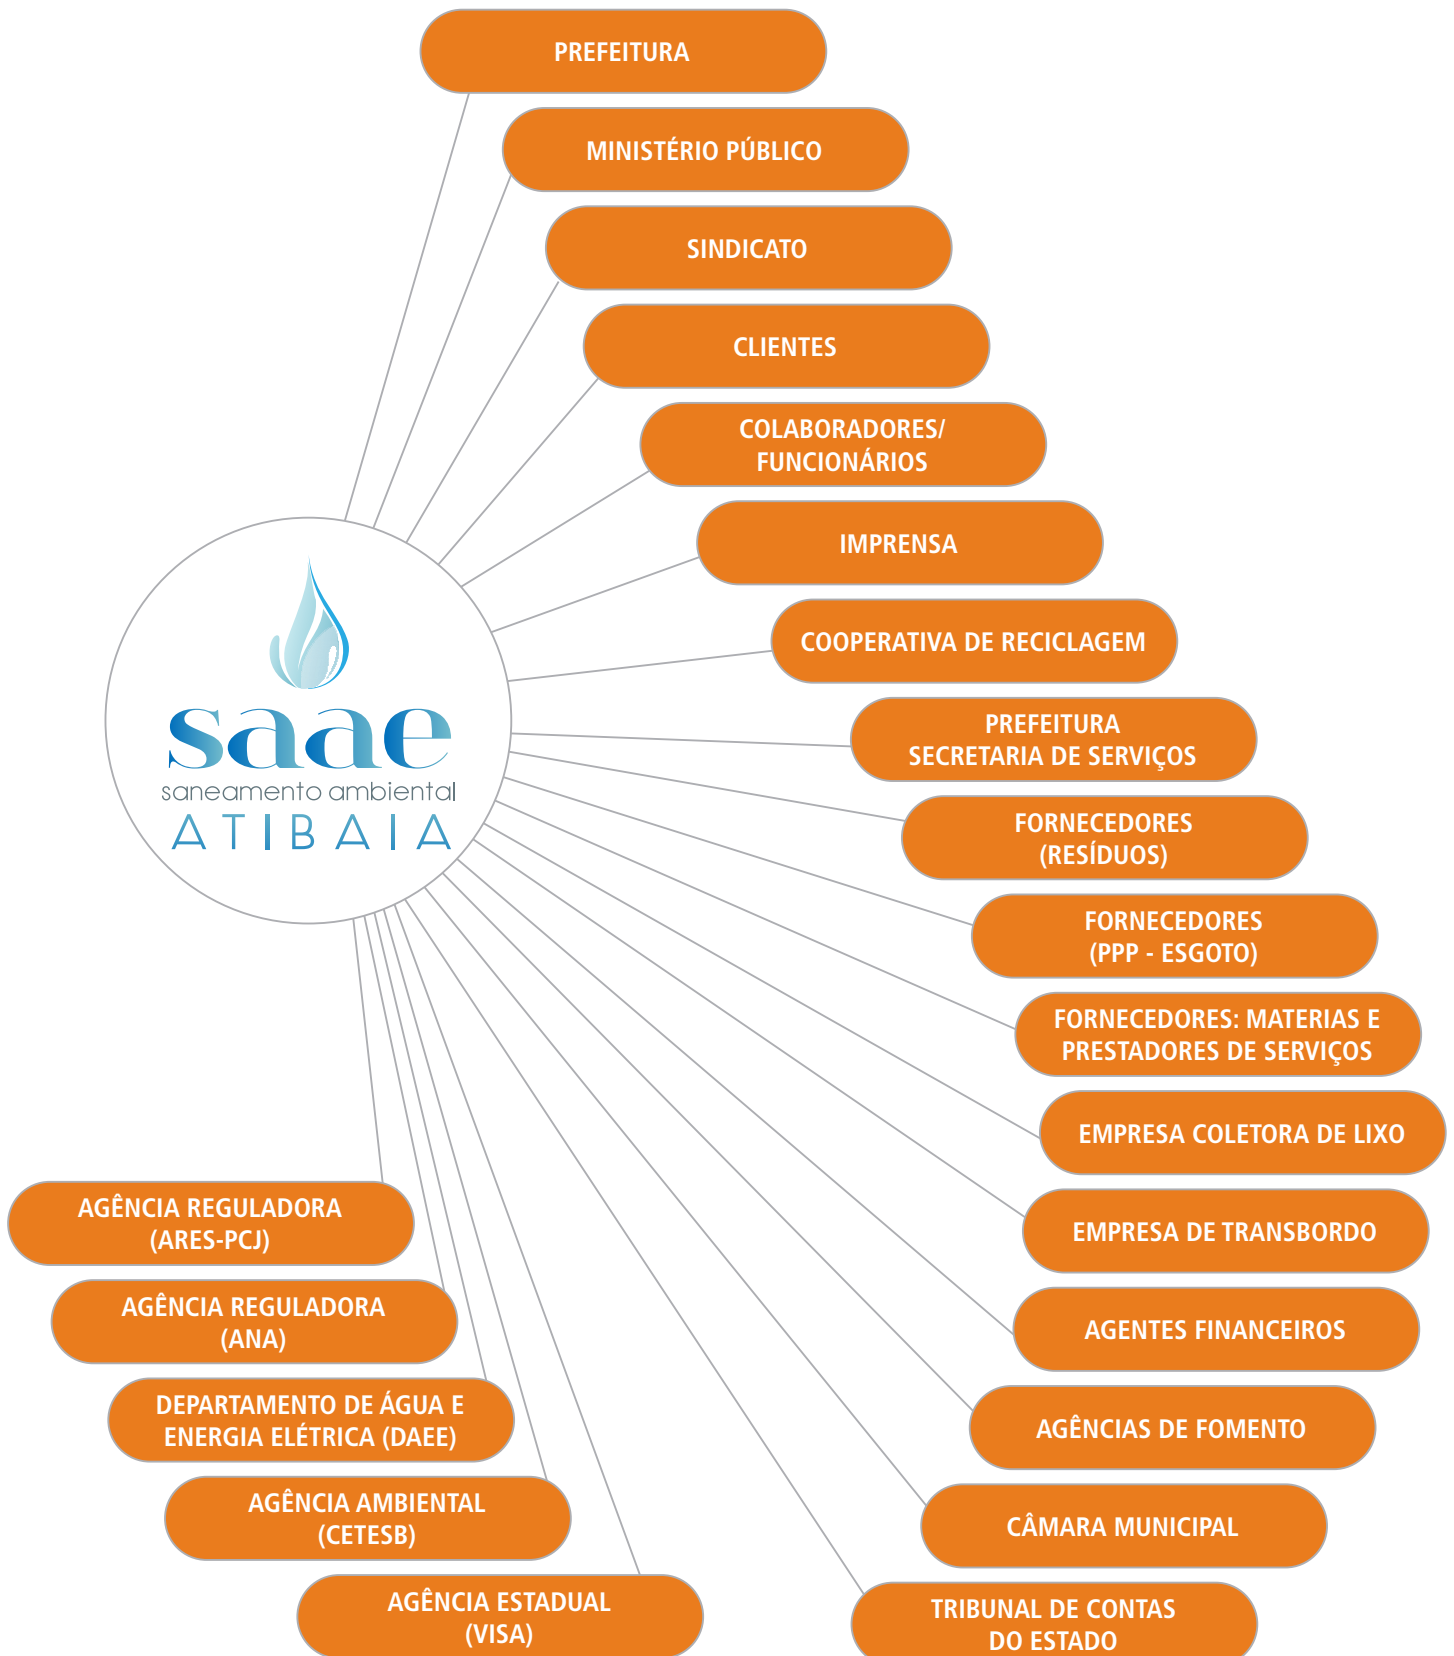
saae
saneamento ambiental
ATIBAIA

PREFEITURA

MINISTÉRIO PÚBLICO

SINDICATO

CLIENTES

COLABORADORES/ FUNCIONÁRIOS

IMPRENSA

COOPERATIVA DE RECICLAGEM

PREFEITURA SECRETARIA DE SERVIÇOS

FORNECEDORES (RESÍDUOS)

FORNECEDORES (PPP - ESGOTO)

FORNECEDORES: MATERIAS E PRESTADORES DE SERVIÇOS

EMPRESA COLETORA DE LIXO

EMPRESA DE TRANSBORDO

AGENTES FINANCEIROS

AGÊNCIAS DE FOMENTO

CÂMARA MUNICIPAL

TRIBUNAL DE CONTAS DO ESTADO

AGÊNCIA REGULADORA (ARES-PCJ)

AGÊNCIA REGULADORA (ANA)

DEPARTAMENTO DE ÁGUA E ENERGIA ELÉTRICA (DAEE)

AGÊNCIA AMBIENTAL (CETESB)

AGÊNCIA ESTADUAL (VISA)